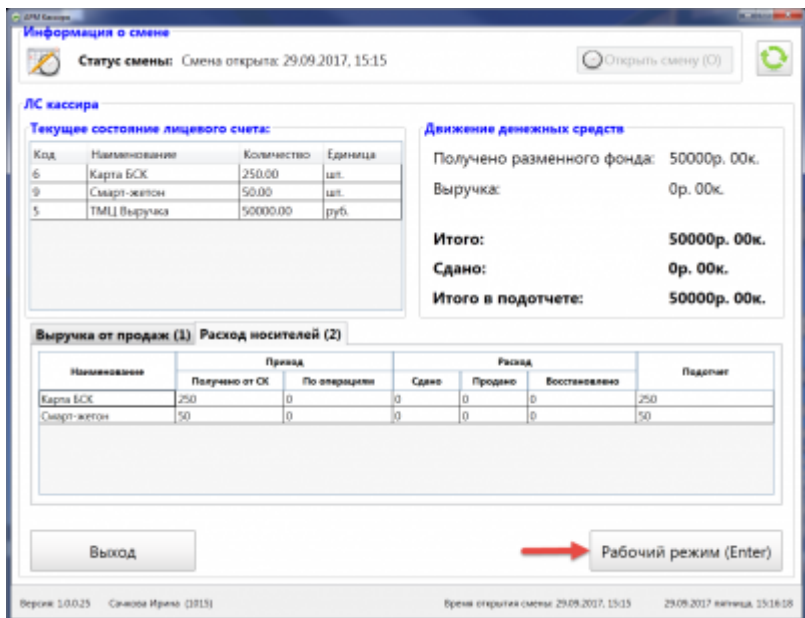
АРМ Кассира

Информация о смене

Статус смены: Смена открыта: 29.09.2017, 15:15

Открыть смену (O)

ЛС кассира

Текущее состояние лицевого счета:

| Код | Наименование | Количество | Единица |
|---|---|---|---|
| 6 | Карта БСК | 250.00 | шт. |
| 9 | Смарт-жетон | 50.00 | шт. |
| 5 | ТМЦ Выручка | 50000.00 | руб. |

Движение денежных средств

Получено разменного фонда: 50000р. 00к.

Выручка: 0р. 00к.

Итого: 50000р. 00к.

Сдано: 0р. 00к.

Итого в подотчете: 50000р. 00к.

Выручка от продаж (1) Расход носителей (2)

| Наименование | Приход: Получено от СК | Приход: По операциям | Расход: Сдано | Расход: Продано | Расход: Восстановлено | Подотчет |
|---|---|---|---|---|---|---|
| Карта БСК | 250 | 0 | 0 | 0 | 0 | 250 |
| Смарт-жетон | 50 | 0 | 0 | 0 | 0 | 50 |

Выход

Рабочий режим (Enter)

Версия: 1.0.0.25 Сачкова Ирина (1015) Время открытия смены: 29.09.2017, 15:15 29.09.2017 пятница, 15:16:18